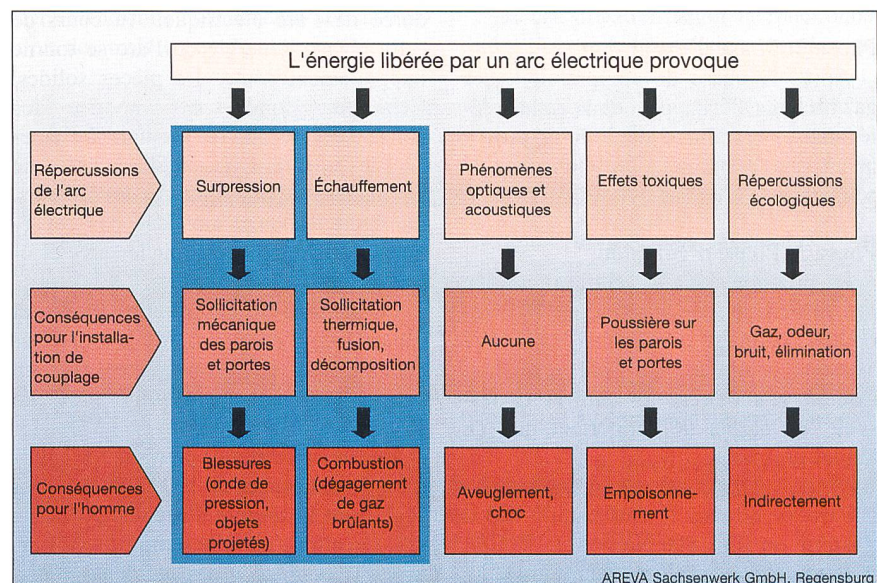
L'énergie libérée par un arc électrique provoque

Répercussions de l'arc électrique

Surpression

Échauffement

Phénomènes optiques et acoustiques

Effets toxiques

Répercussions écologiques

Conséquences pour l'installation de couplage

Sollicitation mécanique des parois et portes

Sollicitation thermique, fusion, décomposition

Aucune

Poussière sur les parois et portes

Gaz, odeur, bruit, élimination

Conséquences pour l'homme

Blessures (onde de pression, objets projetés)

Combustion (dégagement de gaz brûlants)

Aveuglement, choc

Empoisonnement

Indirectement

AREVA Sachsenwerk GmbH, Regensburg